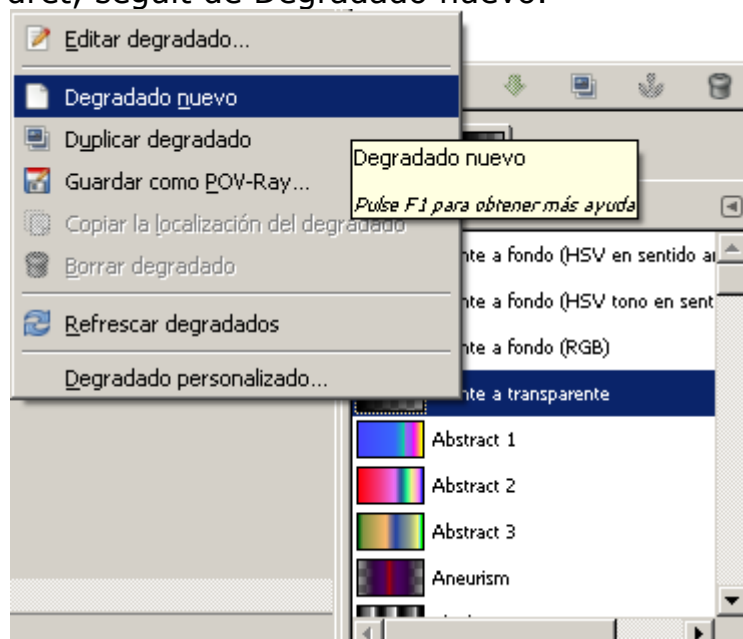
aret, seguit de Degradado nuevo.

Editar degradado...

Degradado nuevo

Duplicar degradado

Guardar como POV-Ray...

Copiar la localización del degradado

Borrar degradado

Refrescar degradados

Degradado personalizado...

Degradado nuevo

Pulse F1 para obtener más ayuda

nte a fondo (HSV en sentido an

nte a fondo (HSV tono en sent

nte a fondo (RGB)

nte a transparente

Abstract 1

Abstract 2

Abstract 3

Aneurism